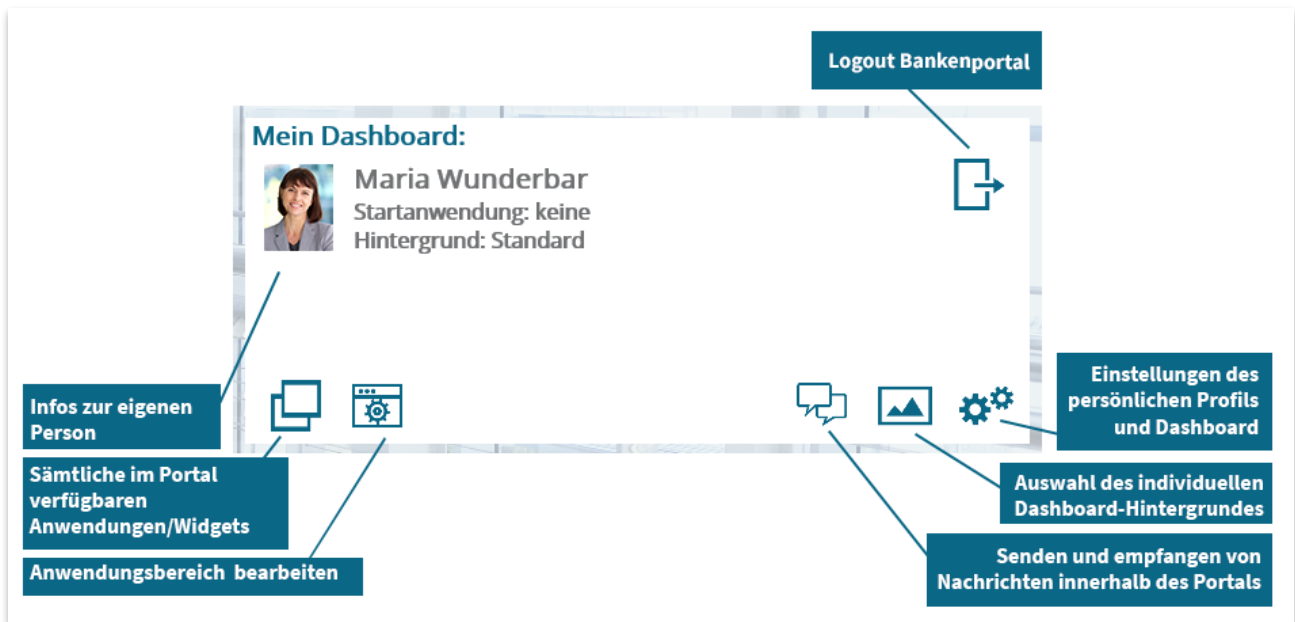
Logout Bankenportal

Mein Dashboard:

Maria Wunderbar
Startanwendung: keine
Hintergrund: Standard

Infos zur eigenen Person

Einstellungen des persönlichen Profils und Dashboard

Sämtliche im Portal verfügbaren Anwendungen/Widgets

Auswahl des individuellen Dashboard-Hintergrundes

Anwendungsbereich bearbeiten

Senden und empfangen von Nachrichten innerhalb des Portals